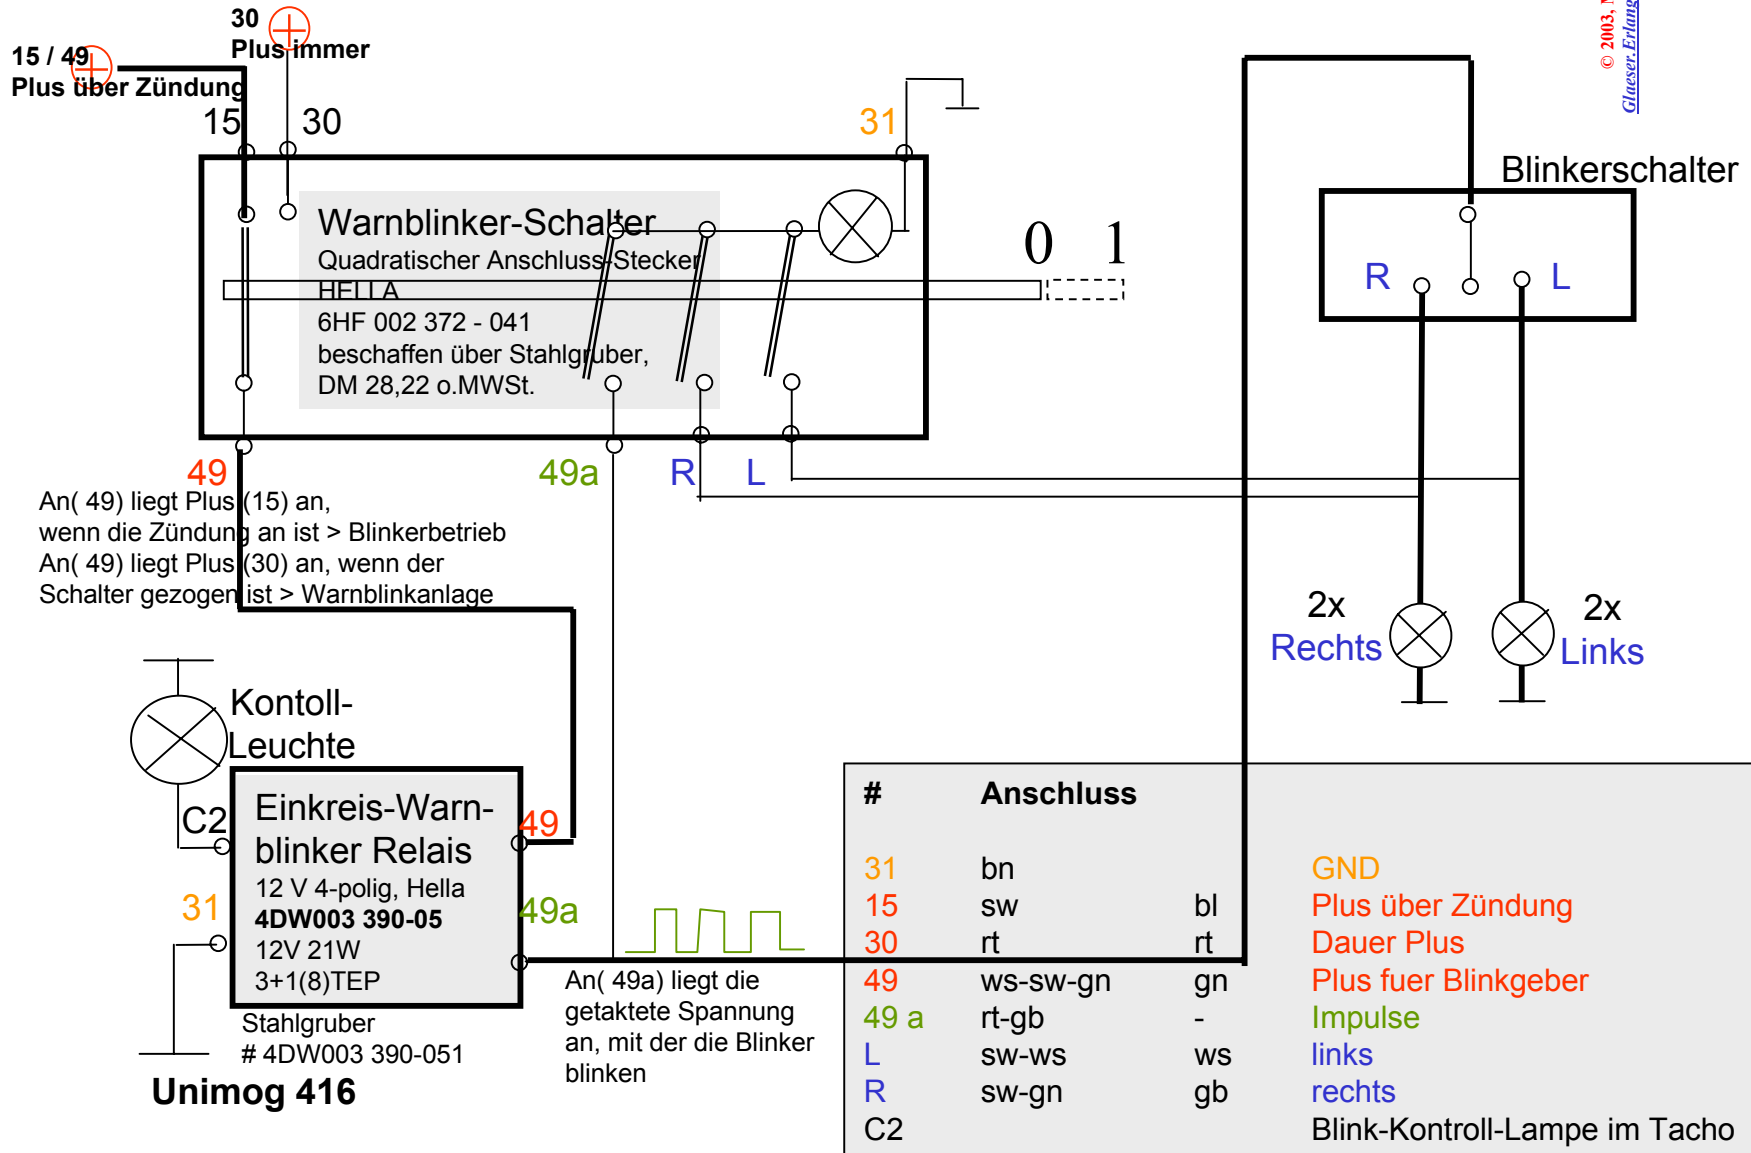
30
Plus immer
15 / 49
Plus über Zündung
15
30
31
© 2003, N
Glaeser.Erlang
Blinkerschalter
Warnblinker-Schalter
Quadratischer Anschluss-Stecker
HELLA
6HF 002 372 - 041
beschaffen über Stahlgruber,
DM 28,22 o.MWSt.
0 1
R
L
49
49a
R
L
An( 49) liegt Plus (15) an,
wenn die Zündung an ist > Blinkerbetrieb
An( 49) liegt Plus (30) an, wenn der
Schalter gezogen ist > Warnblinkanlage
2x
Rechts
2x
Links
Kontoll-
Leuchte
C2
Einkreis-Warn-
blinker Relais
12 V 4-polig, Hella
4DW003 390-05
12V 21W
3+1(8)TEP
49
49a
31
Stahlgruber
# 4DW003 390-051
Unimog 416
An( 49a) liegt die getaktete Spannung an, mit der die Blinker blinken

| # | Anschluss | | |
|---|---|---|---|
| 31 | bn | | GND |
| 15 | sw | bl | Plus über Zündung |
| 30 | rt | rt | Dauer Plus |
| 49 | ws-sw-gn | gn | Plus fuer Blinkgeber |
| 49 a | rt-gb | - | Impulse |
| L | sw-ws | ws | links |
| R | sw-gn | gb | rechts |
| C2 | | | Blink-Kontroll-Lampe im Tacho |